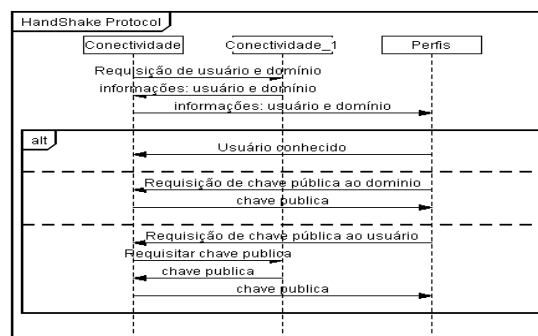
HandShake Protocol

Conectividade
Conectividade_1
Perfis

Requisição de usuário e domínio
informações: usuário e domínio
informações: usuário e domínio

alt

Usuário conhecido

Requisição de chave pública ao dominio
chave publica

Requisição de chave pública ao usuário
Requisitar chave publica
chave publica
chave publica